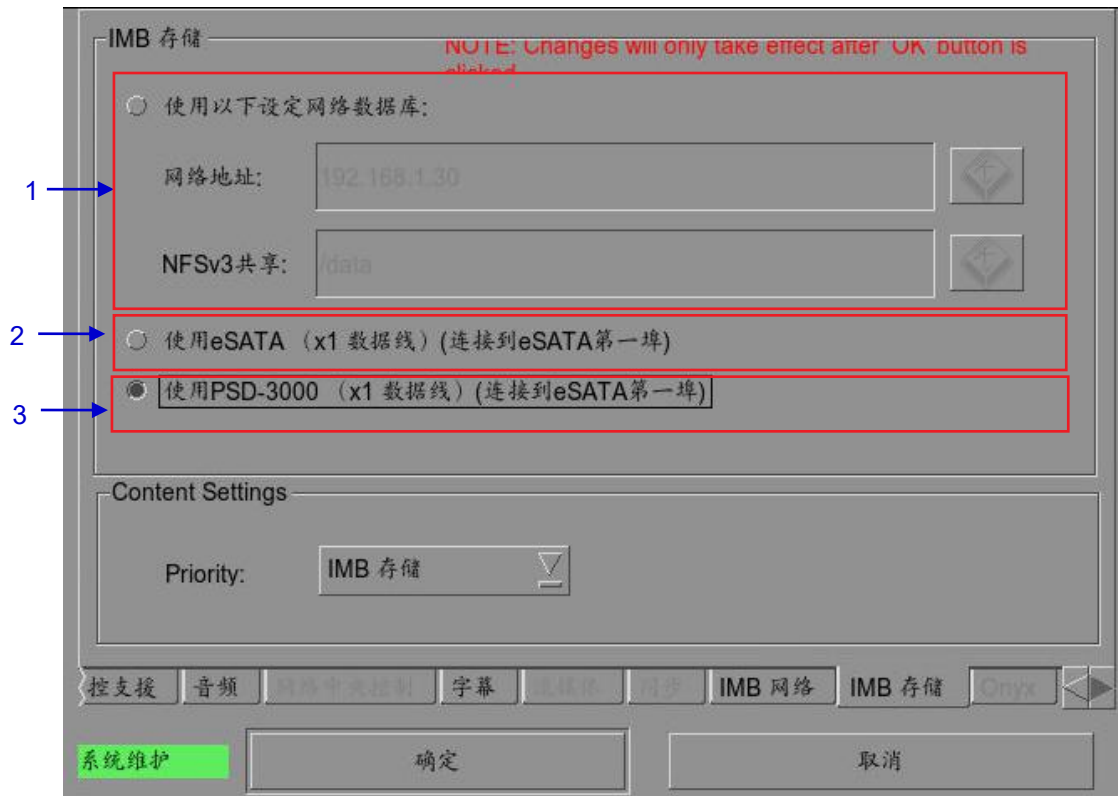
IMB 存储

NOTE: Changes will only take effect after 'OK' button is clicked

1

使用以下设定网络数据库:

网络地址: 192.168.1.30

NFSv3共享: /data

2

使用eSATA (x1 数据线) (连接到eSATA第一埠)

3

使用PSD-3000 (x1 数据线) (连接到eSATA第一埠)

Content Settings

Priority: IMB 存储

控支援 | 音频 | 网络中央控制 | 字幕 | 连续体 | 同步 | IMB 网络 | IMB 存储 | Onyx

系统维护

确定

取消